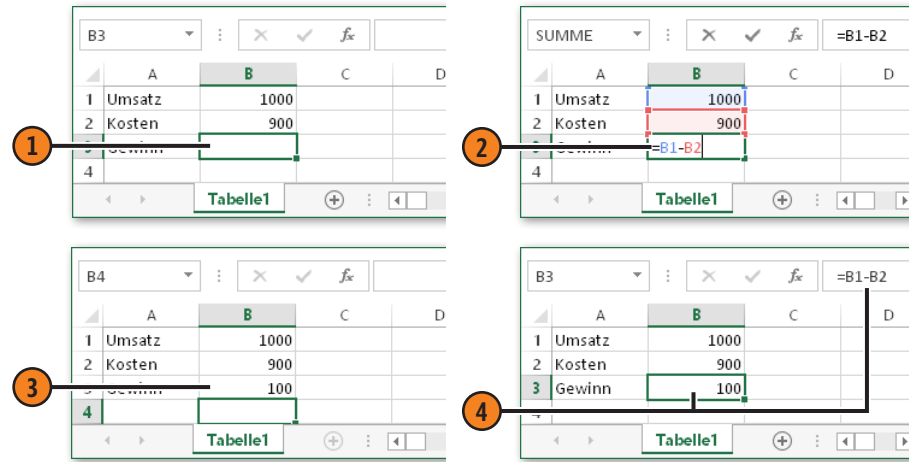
B3

$f_x$

| | A | B | C | D |
|---|---|---|---|---|
| 1 | Umsatz | 1000 | | |
| 2 | Kosten | 900 | | |
| 3 | Gewinn | | | |
| 4 | | | | |

Tabelle1

1

SUMME

$f_x$

=B1-B2

| | A | B | C | D |
|---|---|---|---|---|
| 1 | Umsatz | 1000 | | |
| 2 | Kosten | 900 | | |
| 3 | Gewinn | =B1-B2 | | |
| 4 | | | | |

Tabelle1

2

B4

$f_x$

| | A | B | C | D |
|---|---|---|---|---|
| 1 | Umsatz | 1000 | | |
| 2 | Kosten | 900 | | |
| 3 | Gewinn | 100 | | |
| 4 | | | | |

Tabelle1

3

B3

$f_x$

=B1-B2

| | A | B | C | D |
|---|---|---|---|---|
| 1 | Umsatz | 1000 | | |
| 2 | Kosten | 900 | | |
| 3 | Gewinn | 100 | | |
| 4 | | | | |

Tabelle1

4